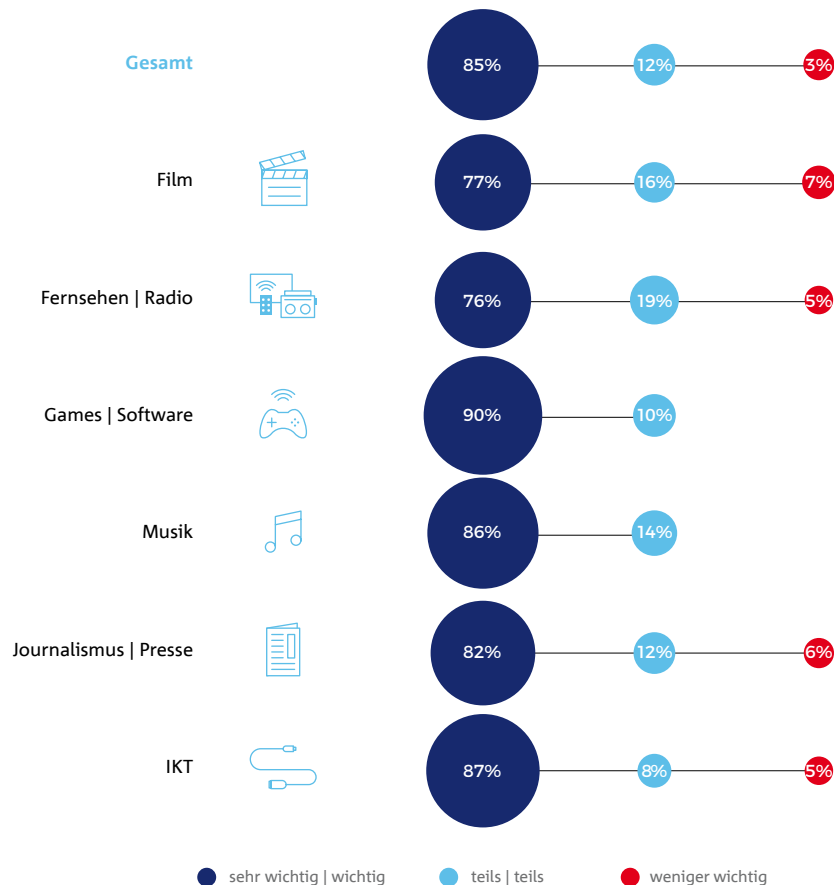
| | sehr wichtig \| wichtig | teils \| teils | weniger wichtig |
|---|---|---|---|
| Gesamt | 85% | 12% | 3% |
| Film | 77% | 16% | 7% |
| Fernsehen \| Radio | 76% | 19% | 5% |
| Games \| Software | 90% | 10% | |
| Musik | 86% | 14% | |
| Journalismus \| Presse | 82% | 12% | 6% |
| IKT | 87% | 8% | 5% |

sehr wichtig | wichtig
teils | teils
weniger wichtig